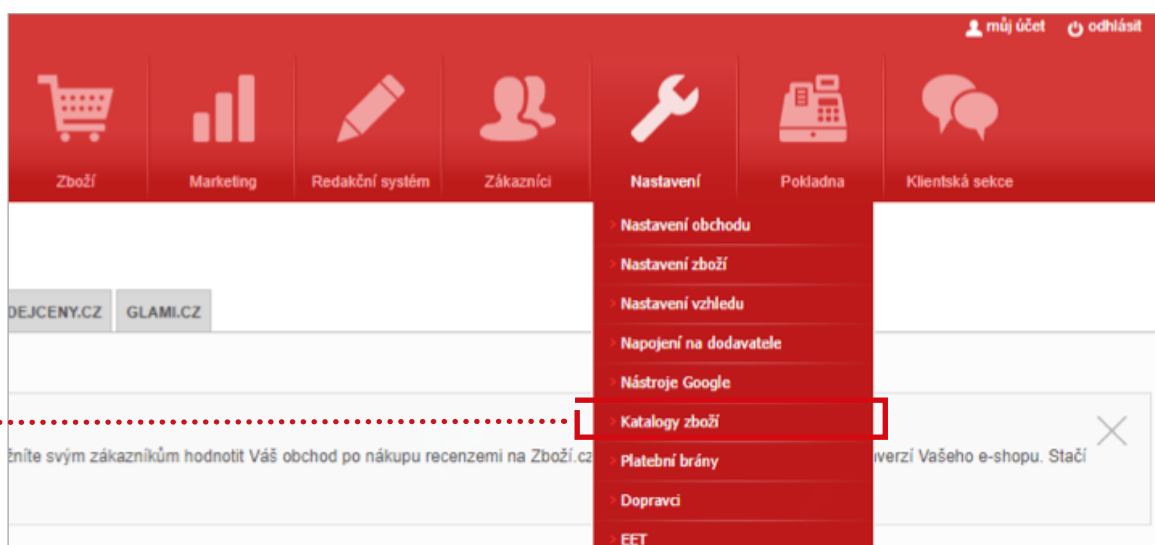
můj účet odhlásit

Zboží
Marketing
Redakční systém
Zákazníci
Nastavení
Pokladna
Klientská sekce

Nastavení obchodu
Nastavení zboží
Nastavení vzhledu
Napojení na dodavatele
Nástroje Google
Katalogy zboží
Platební brány
Dopravci
EET

DEJCENY.CZ
GLAMI.CZ

žněte svým zákazníkům hodnotit Váš obchod po nákupu recenzemi na Zboží.cz verzí Vašeho e-shopu. Stačí